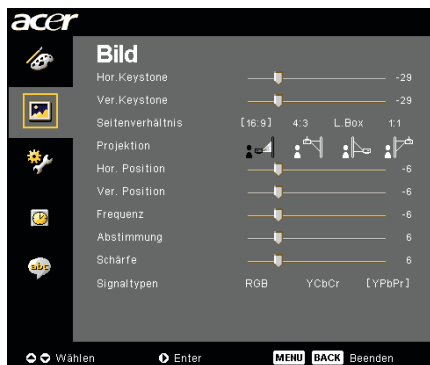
acer

Bild

Hor.Keystone -29

Ver.Keystone -29

Seitenverhältnis [16:9] 4:3 L.Box 1:1

Projektion

Hor. Position -6

Ver. Position -6

Frequenz -6

Abstimmung 6

Schärfe 6

Signaltypen RGB YCbCr [YPbPr]

Wählen Enter MENU BACK Beenden